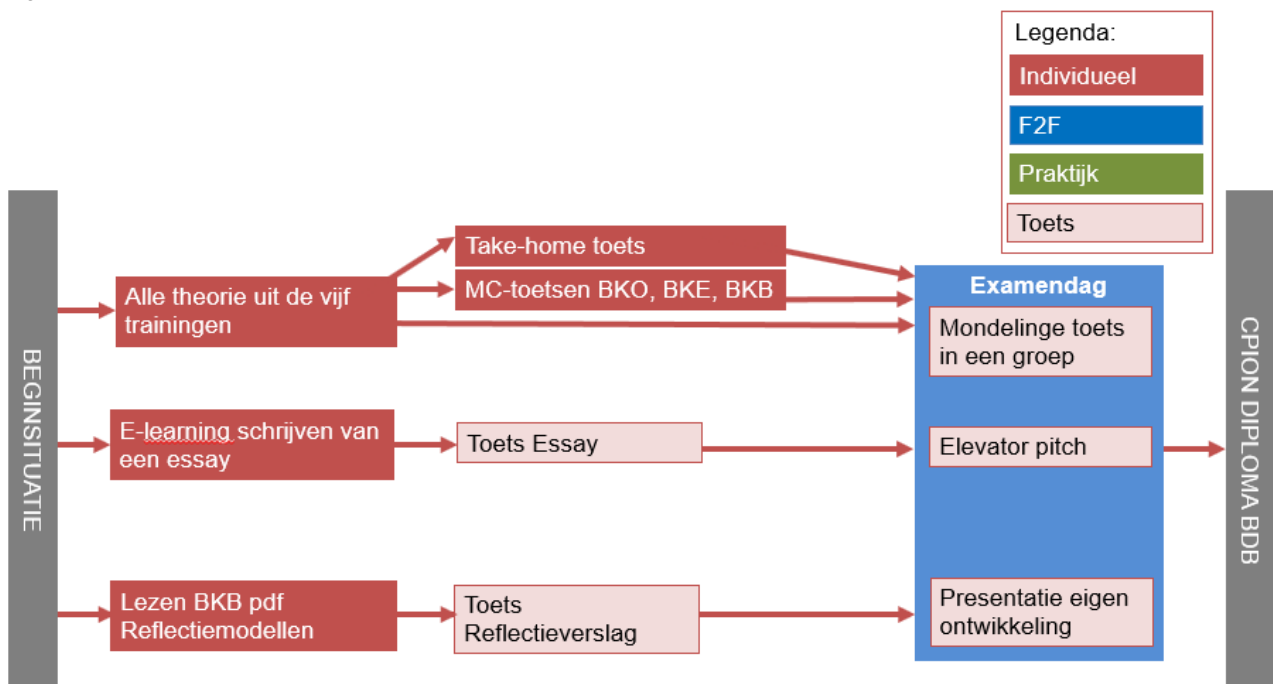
Legenda:
Individueel
F2F
Praktijk
Toets

BEGINSITUATIE

Alle theorie uit de vijf trainingen

Take-home toets

MC-toetsen BKO, BKE, BKB

E-learning schrijven van een essay

Toets Essay

Lezen BKB pdf Reflectiemodellen

Toets Reflectieverslag

Examendag

Mondelinge toets in een groep

Elevator pitch

Presentatie eigen ontwikkeling

CPION DIPLOMA BDB